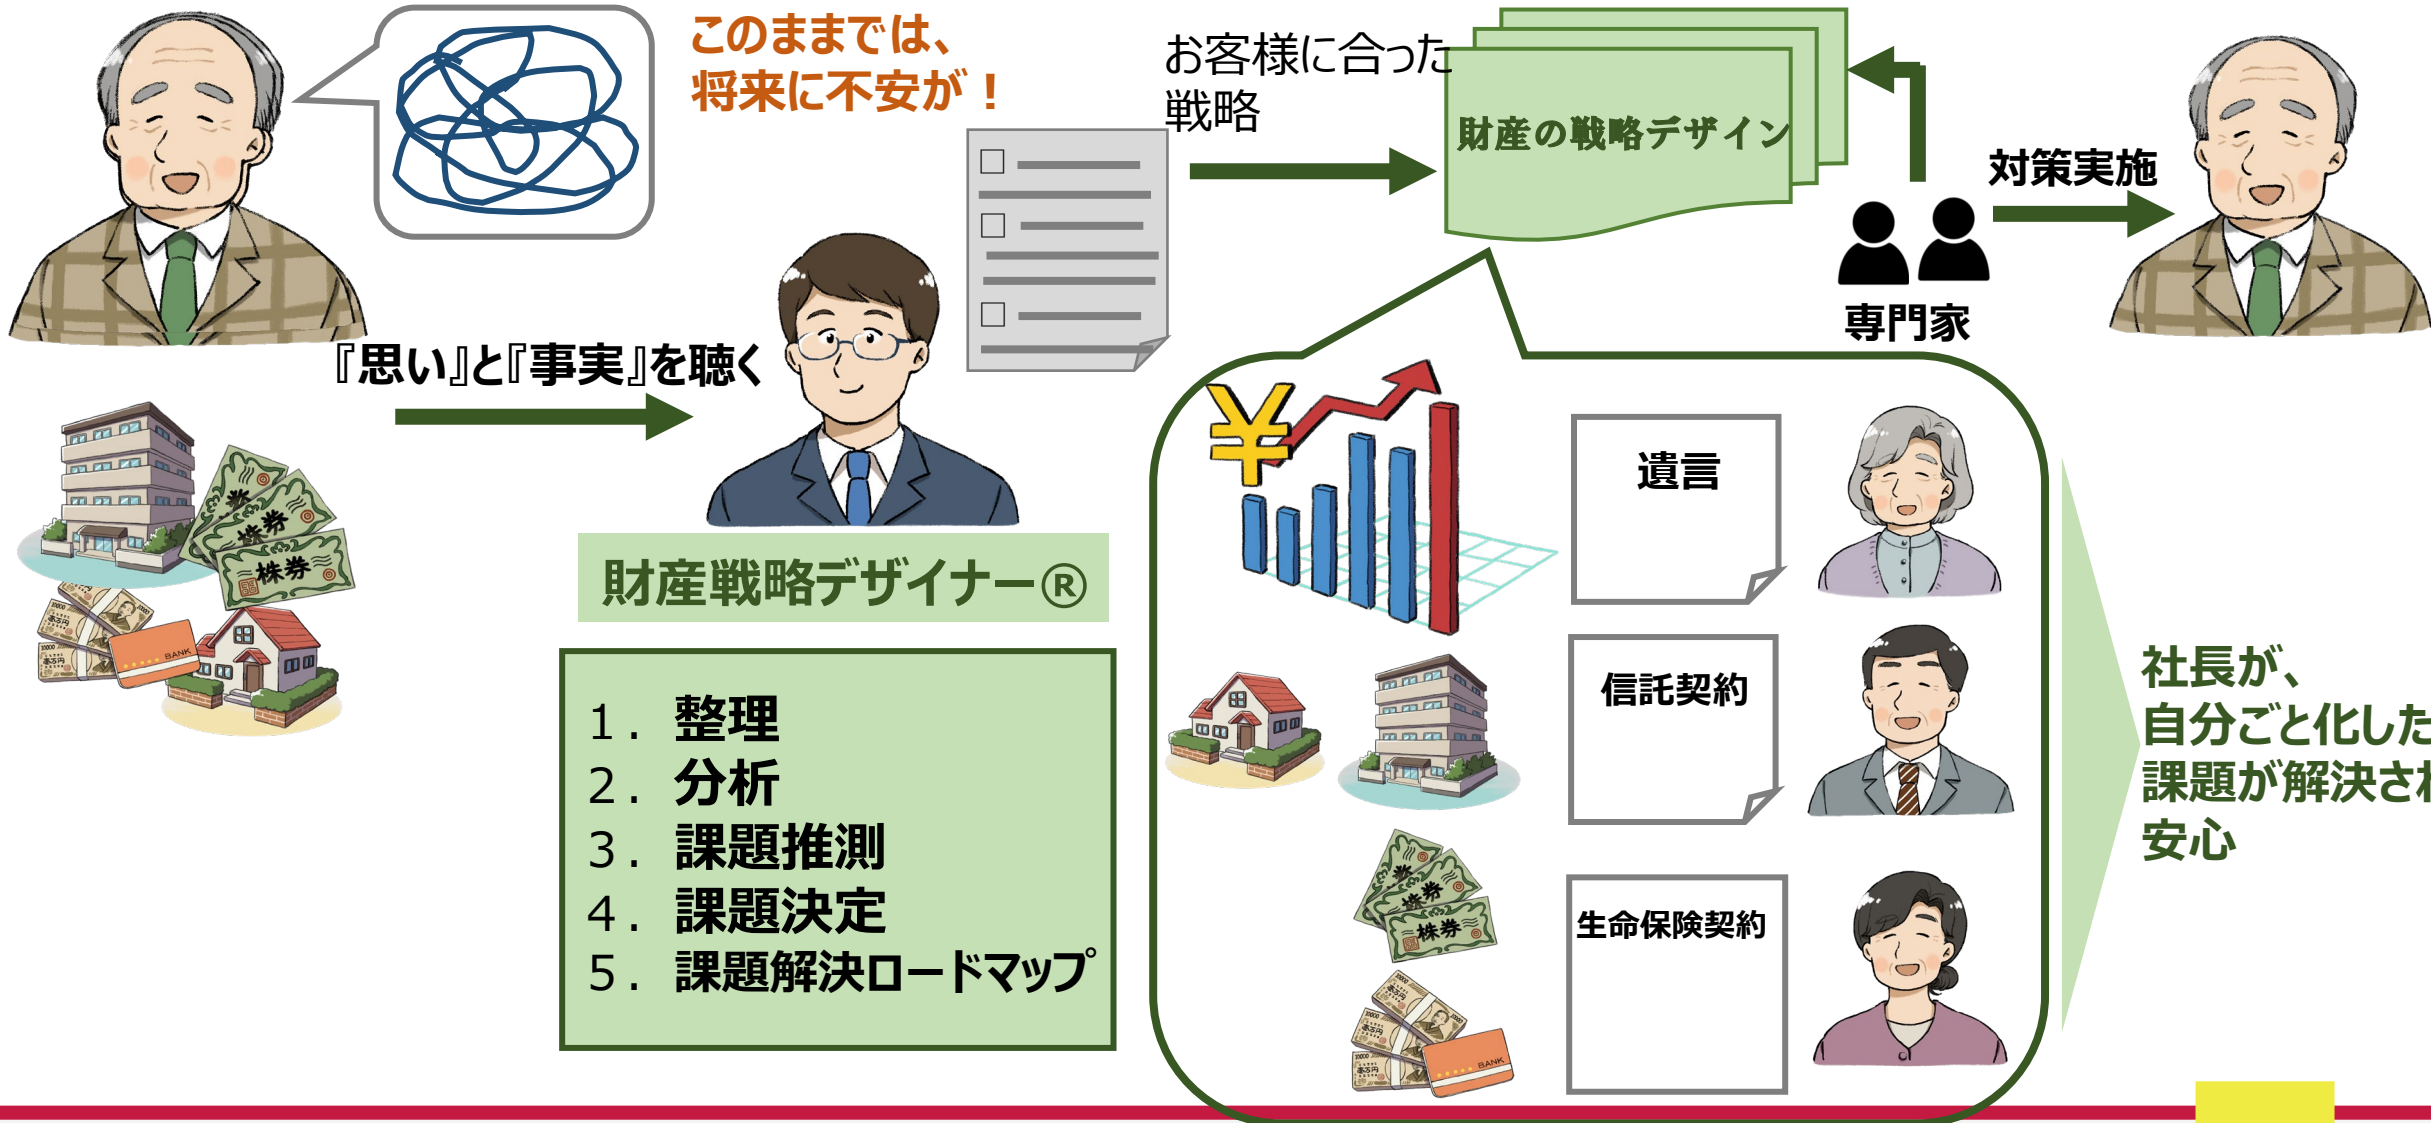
このままでは、
将来に不安が！

お客様に合った
戦略

財産の戦略デザイン

対策実施

専門家

『思い』と『事実』を聴く

財産戦略デザイナー®

1．整理
2．分析
3．課題推測
4．課題決定
5．課題解決ロードマップ

株券

株券

遺言

信託契約

生命保険契約

株券

社長が、
自分ごと化した
課題が解決さ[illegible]
安心